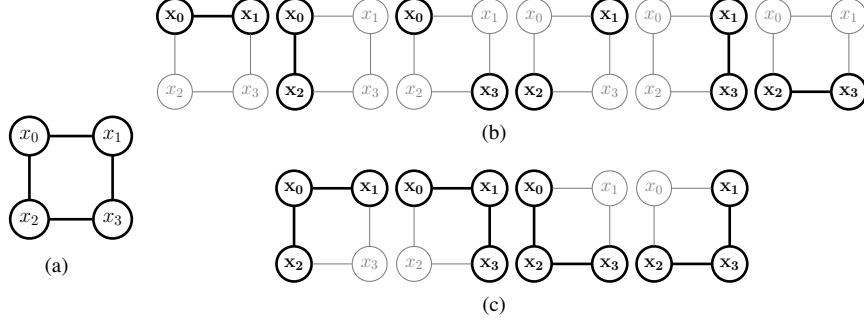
$\mathbf{x_0}$ $\mathbf{x_1}$ $\mathbf{x_0}$ $x_1$ $\mathbf{x_0}$ $x_1$ $x_0$ $\mathbf{x_1}$ $x_0$ $\mathbf{x_1}$ $x_0$ $x_1$

$x_2$ $x_3$ $\mathbf{x_2}$ $x_3$ $x_2$ $\mathbf{x_3}$ $\mathbf{x_2}$ $x_3$ $x_2$ $\mathbf{x_3}$ $\mathbf{x_2}$ $\mathbf{x_3}$

(b)

$x_0$ $x_1$

$x_2$ $x_3$

(a)

$\mathbf{x_0}$ $\mathbf{x_1}$ $\mathbf{x_0}$ $\mathbf{x_1}$ $\mathbf{x_0}$ $x_1$ $x_0$ $\mathbf{x_1}$

$\mathbf{x_2}$ $x_3$ $x_2$ $\mathbf{x_3}$ $\mathbf{x_2}$ $\mathbf{x_3}$ $\mathbf{x_2}$ $\mathbf{x_3}$

(c)